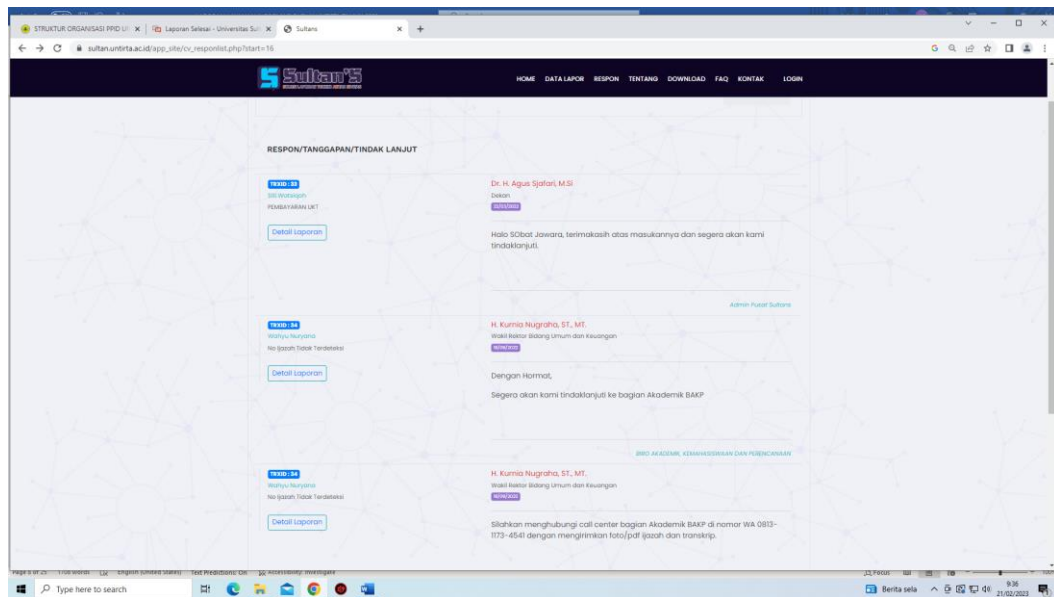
STRUKTUR ORGANISASI PPID U | Laporan Selesai - Universitas Sul | Sultans

sultan.untirta.ac.id/app_site/cv_responlist.php?start=16

Sultan'S

HOME DATA LAPOR RESPON TENTANG DOWNLOAD FAQ KONTAK LOGIN

RESPON/TANGGAPAN/TINDAK LANJUT

TRXID : 33
Siti Wahyuni
PEMBAYARAN UKT

Detail Laporan

Dr. H. Agus Sjafari, M.Si
Dekan
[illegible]

Halo SObat Jawara, terimakasih atas masukannya dan segera akan kami tindaklanjuti.

Admin Pusat Sultans

TRXID : 34
Wahyu Nuryana
No Ijazah Tidak Terdeteksi

Detail Laporan

H. Kurnia Nugraha, ST., MT.
Wakil Rektor Bidang Umum dan Keuangan
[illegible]

Dengan Hormat,

Segera akan kami tindaklanjuti ke bagian Akademik BAKP

BIRO AKADEMIK, KEMAHASISWAAN DAN PERENCANAAN

TRXID : 34
Wahyu Nuryana
No Ijazah Tidak Terdeteksi

Detail Laporan

H. Kurnia Nugraha, ST., MT.
Wakil Rektor Bidang Umum dan Keuangan
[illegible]

Silahkan menghubungi call center bagian Akademik BAKP di nomor WA 0813-1173-4541 dengan mengirimkan foto/pdf ijazah dan transkrip.

Type here to search

Berita sela 9:36 21/02/2023